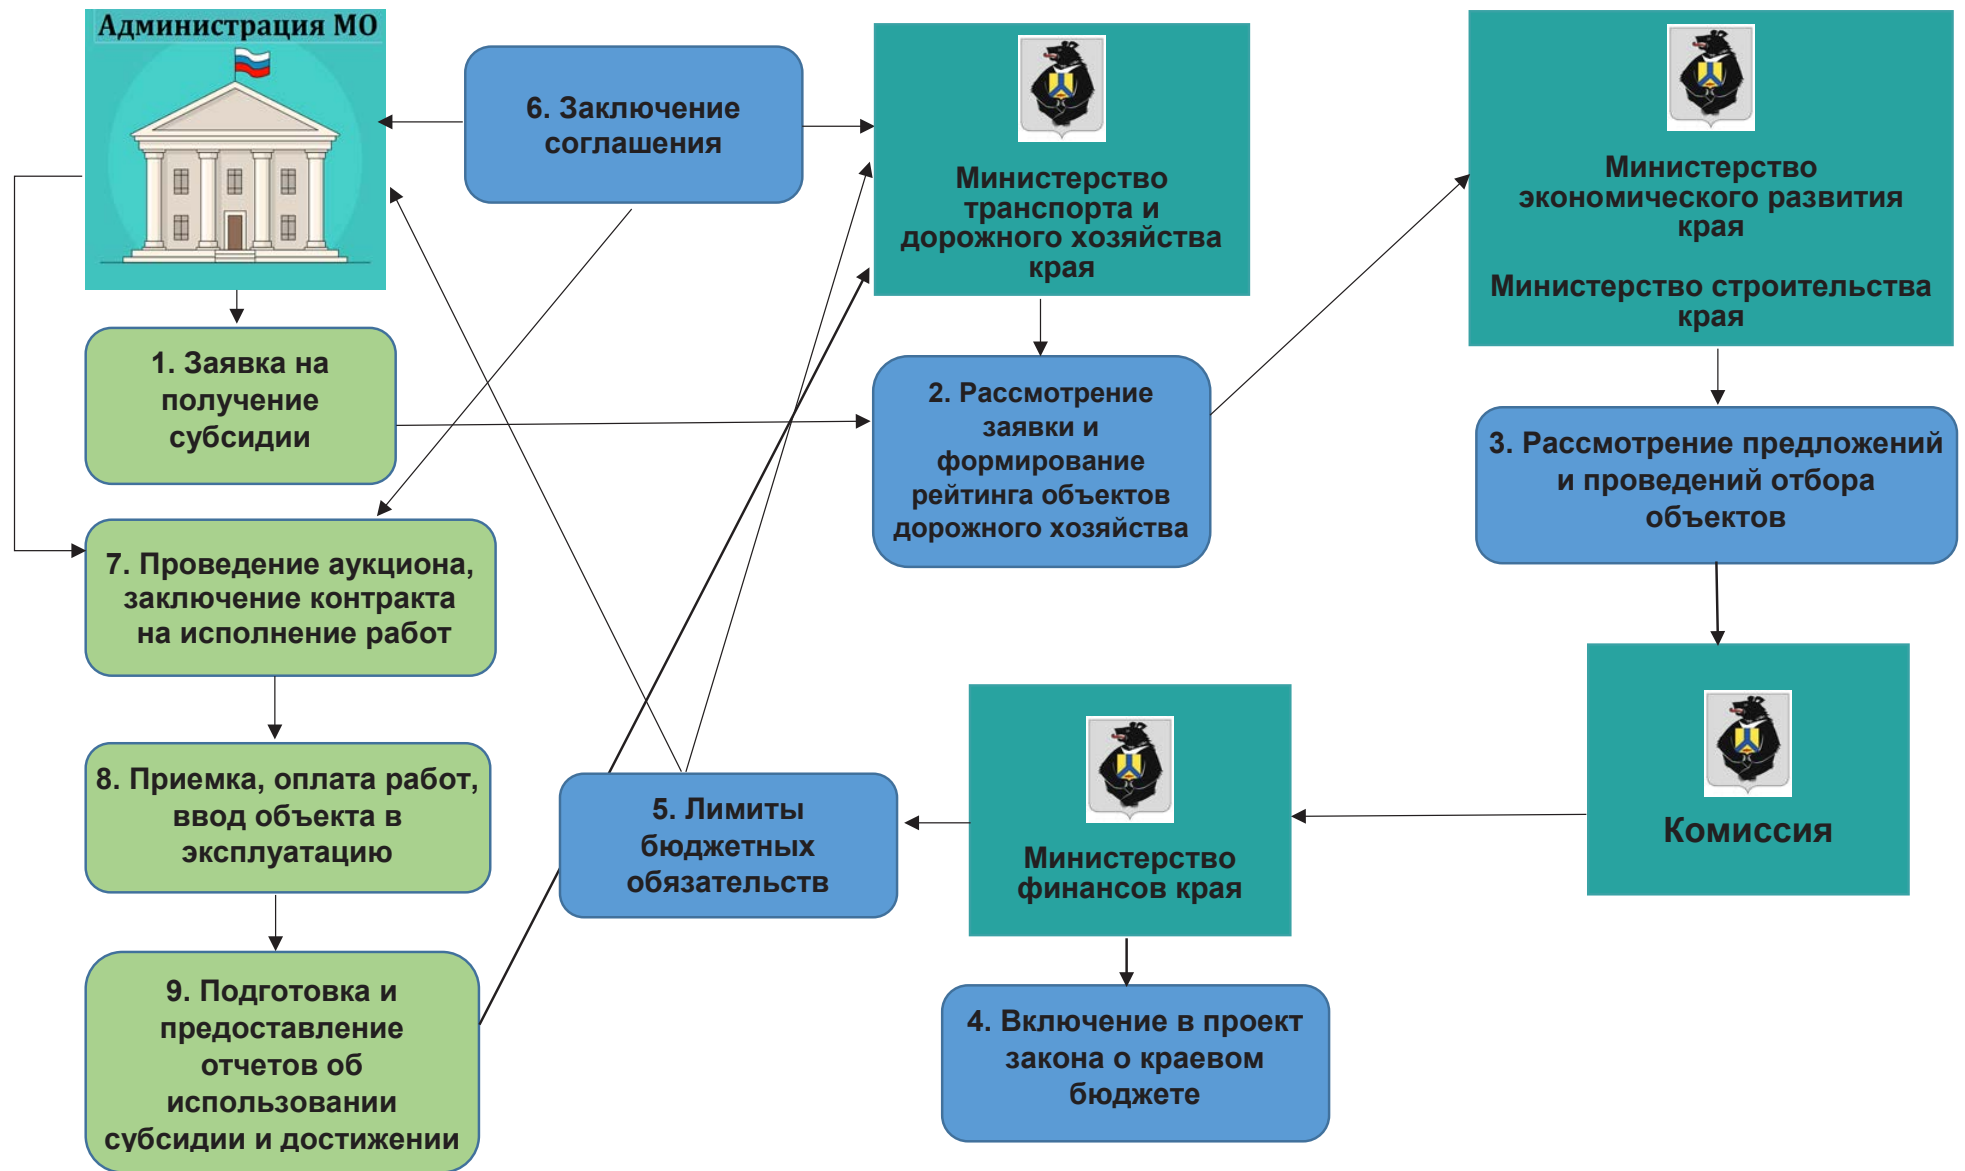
Администрация МО

6. Заключение соглашения

Министерство транспорта и дорожного хозяйства края

Министерство экономического развития края

Министерство строительства края

1. Заявка на получение субсидии

2. Рассмотрение заявки и формирование рейтинга объектов дорожного хозяйства

3. Рассмотрение предложений и проведений отбора объектов

7. Проведение аукциона, заключение контракта на исполнение работ

Комиссия

8. Приемка, оплата работ, ввод объекта в эксплуатацию

5. Лимиты бюджетных обязательств

Министерство финансов края

9. Подготовка и предоставление отчетов об использовании субсидии и достижении

4. Включение в проект закона о краевом бюджете